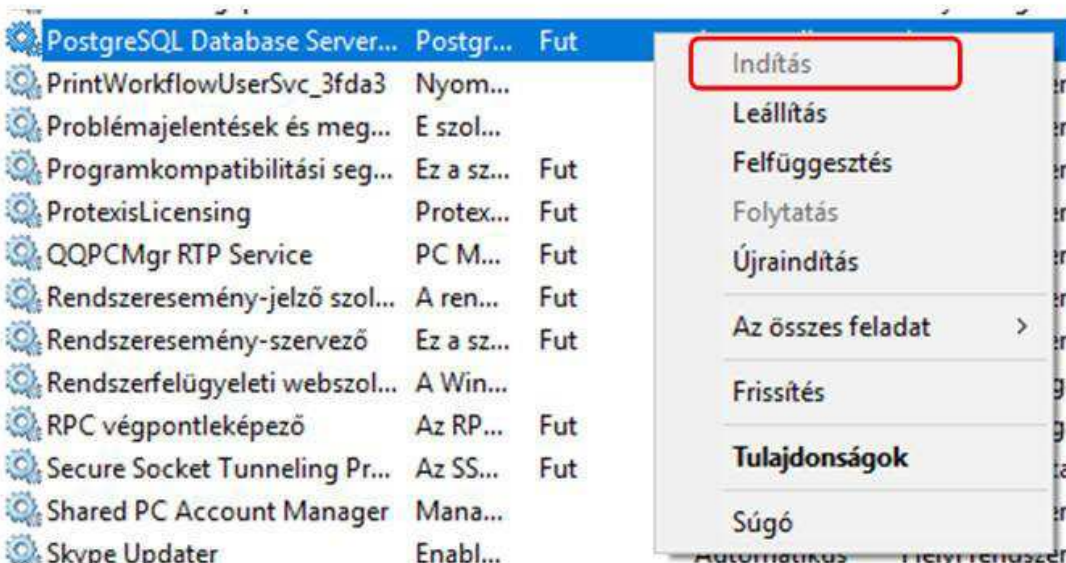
PostgreSQL Database Server... Postgr... Fut
PrintWorkflowUserSvc_3fda3 Nyom...
Problémajelentések és meg... E szol...
Programkompatibilitási seg... Ez a sz... Fut
ProtexisLicensing Protex... Fut
QQPCMgr RTP Service PC M... Fut
Rendszeresemény-jelző szol... A ren... Fut
Rendszeresemény-szervező Ez a sz... Fut
Rendszerfelügyeleti webszol... A Win...
RPC végpontleképező Az RP... Fut
Secure Socket Tunneling Pr... Az SS... Fut
Shared PC Account Manager Mana...
Skype Updater Enabl... Automatikus Helyi rendszer

Indítás
Leállítás
Felfüggesztés
Folytatás
Újraindítás
Az összes feladat >
Frissítés
Tulajdonságok
Súgó